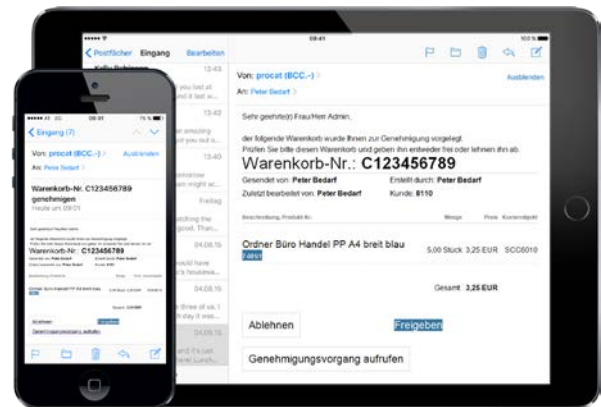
09:41

100 %

Postfächer

Eingang

Bearbeiten

Kelly Robinson

12:43

you look at

d I set it w...

12:43

amazing

tell you at...

12:43

morrow

won might ac...

Freitag

vatching the

good. Than...

04.08.15

I've have

ter's housewa...

04.08.15

three of us. I

h day it was...

04.08.15

it's last

ever. Lunch...

04.08.15

Von: procat (BCC.-)

Ausblenden

An: Peter Bedarf

Sehr geehrte(r) Frau/Herr Admin,

der folgende Warenkorb wurde Ihnen zur Genehmigung vorgelegt.

Prüfen Sie bitte diesen Warenkorb und geben ihn entweder frei oder lehnen ihn ab.

Warenkorb-Nr.: C123456789

Gesendet von: Peter Bedarf

Erstellt durch: Peter Bedarf

Zuletzt bearbeitet von: Peter Bedarf

Kunde: 8110

Beschreibung, Produkt-Nr.

Menge

Preis

Kostenobjekt

Ordner Büro Handel PP A4 breit blau

5,00 Stück

3,25 EUR

SCC6010

Fakel

Gesamt

3,25 EUR

Ablehnen

Freigeben

Genehmigungsvorgang aufrufen

09:41

75 %

Eingang (7)

Von: procat (BCC.-)

Ausblenden

An: Peter Bedarf

Warenkorb-Nr. C123456789 genehmigen

Heute um 09:01

Warenkorb-Nr.: C123456789

Gesendet von: Peter Bedarf

Ordner Büro Handel PP A4 breit blau

Ablehnen

Freigeben

Genehmigungsvorgang aufrufen